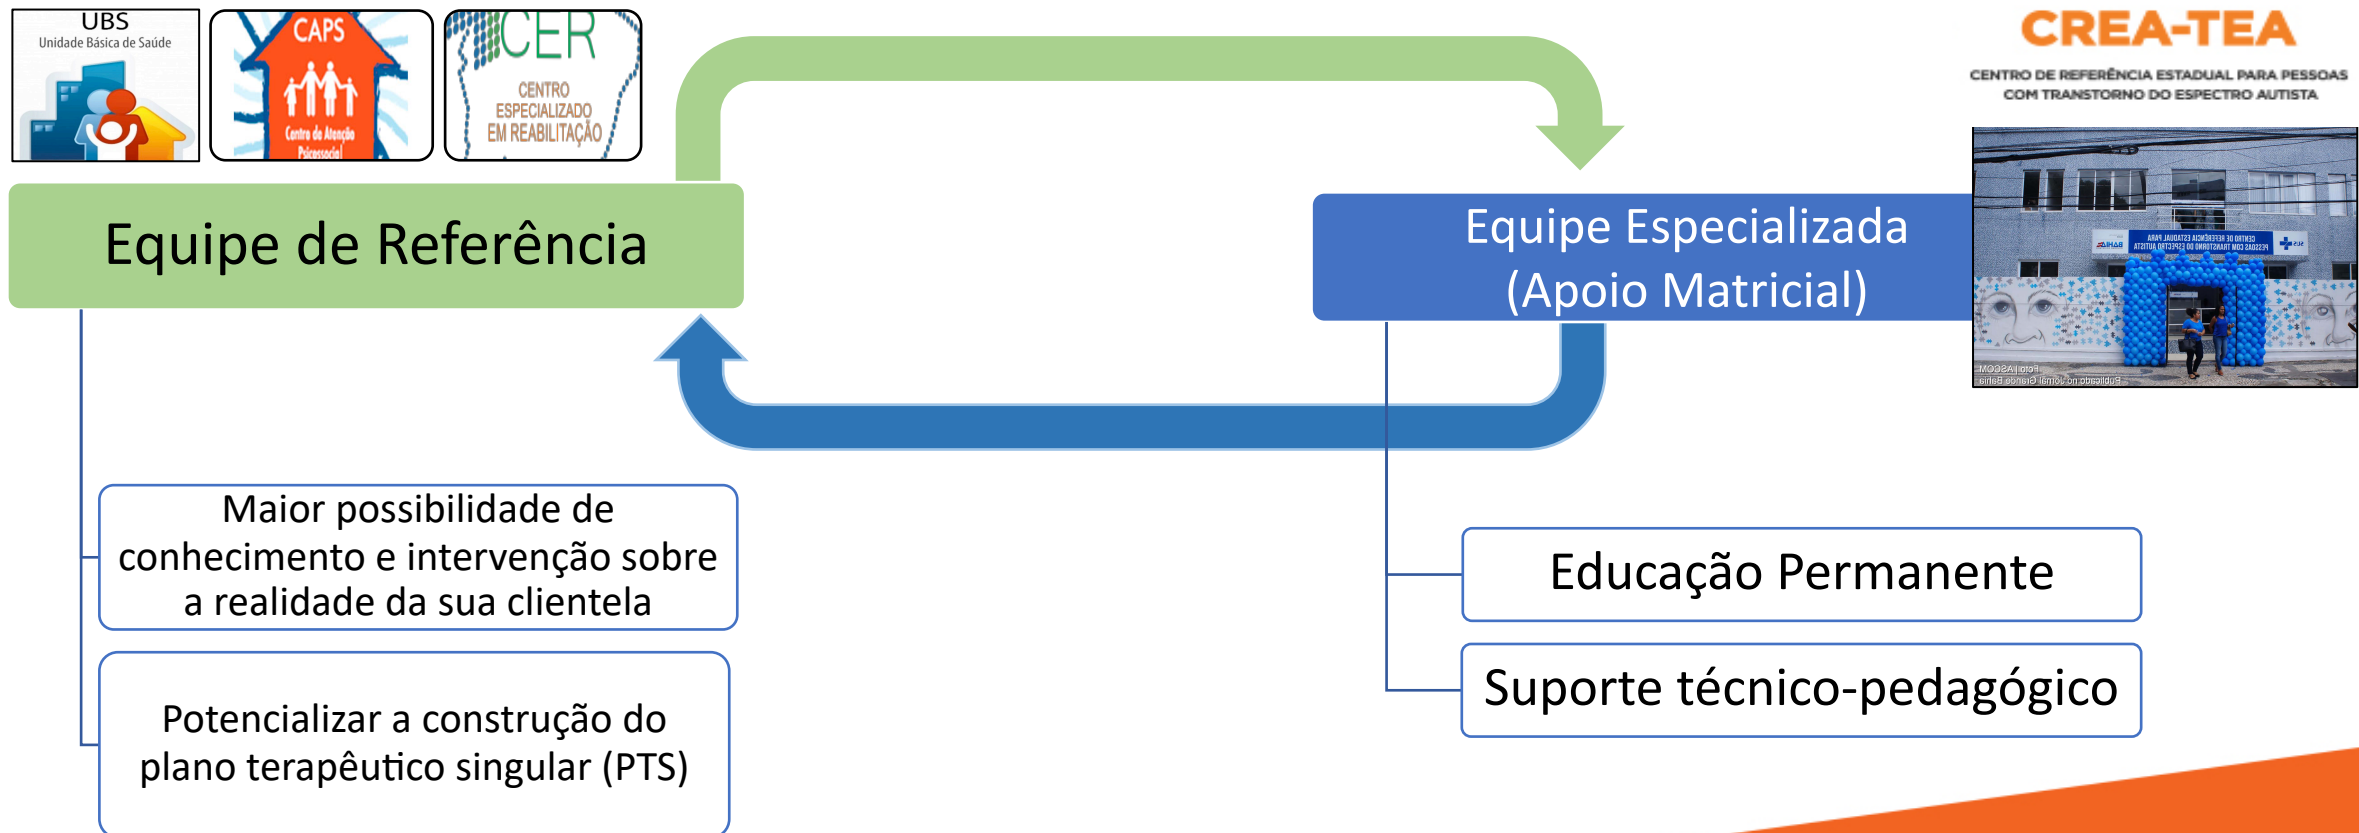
UBS
Unidade Básica de Saúde

CAPS
Centro de Atenção Psicossocial

CER
CENTRO ESPECIALIZADO EM REABILITAÇÃO

CREA-TEA
CENTRO DE REFERÊNCIA ESTADUAL PARA PESSOAS COM TRANSTORNO DO ESPECTRO AUTISTA

Equipe de Referência

Equipe Especializada (Apoio Matricial)

Maior possibilidade de conhecimento e intervenção sobre a realidade da sua clientela

Potencializar a construção do plano terapêutico singular (PTS)

Educação Permanente

Suporte técnico-pedagógico